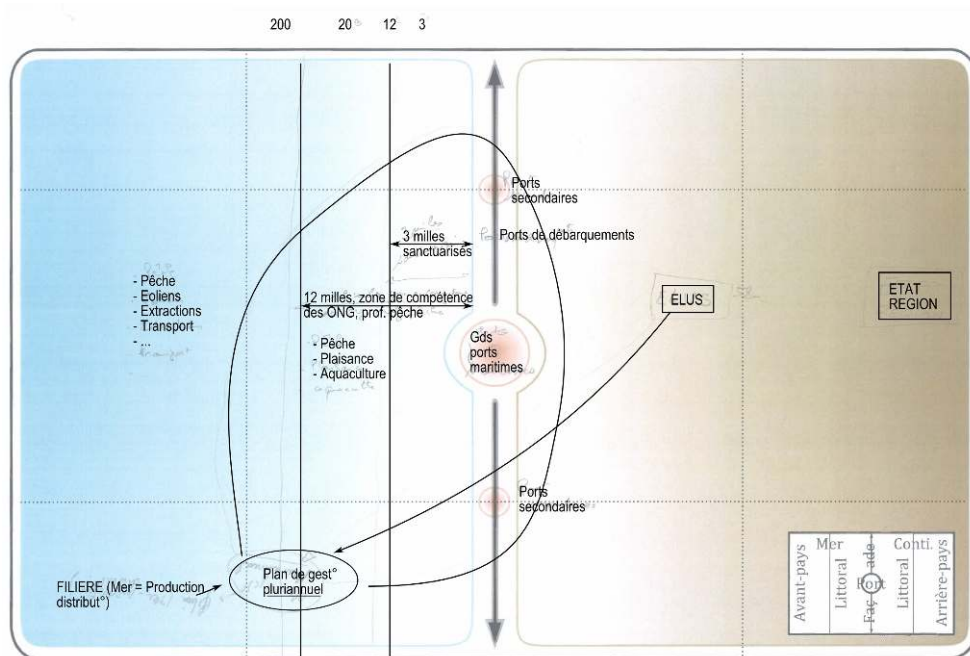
200 20 12 3

Ports secondaires

Ports de débarquements

3 milles sanctuarisés

- Pêche
- Eoliens
- Extractions
- Transport
- ...

12 milles, zone de compétence des ONG, prof. pêche

ELUS

ETAT REGION

- Pêche
- Plaisance
- Aquaculture

Gds ports maritimes

Ports secondaires

FILIERE (Mer = Production distribut°)

Plan de gest° pluriannuel

Avant-pays | Mer | Littoral | Façade | Port | Littoral | Conti. | Arrière-pays